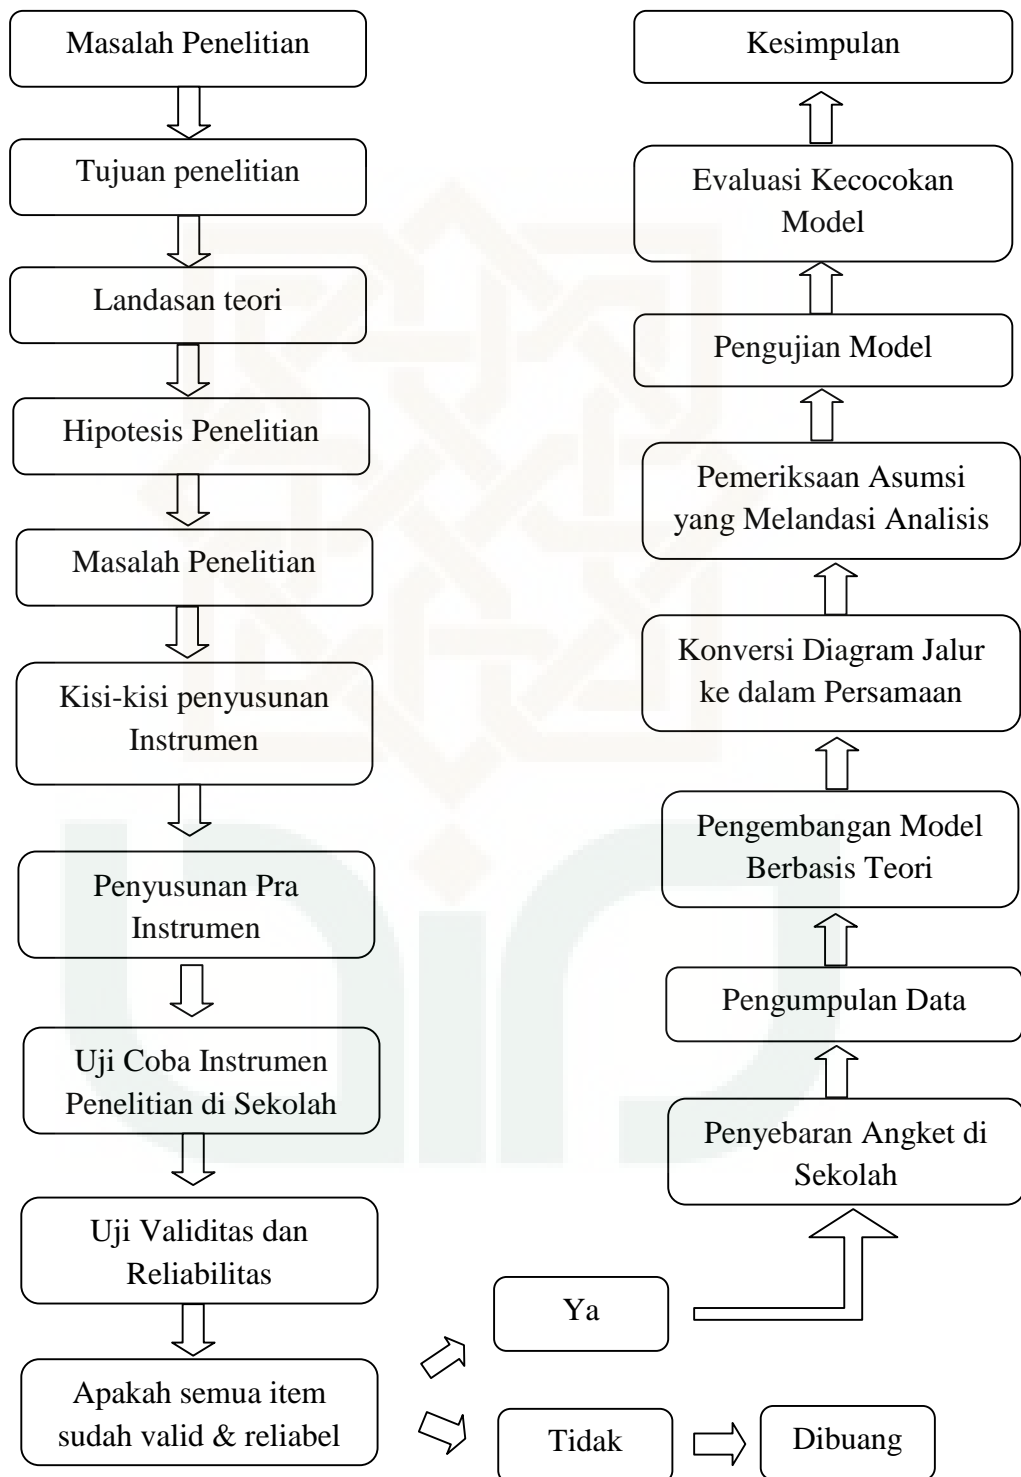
Masalah Penelitian

Tujuan penelitian

Landasan teori

Hipotesis Penelitian

Masalah Penelitian

Kisi-kisi penyusunan Instrumen

Penyusunan Pra Instrumen

Uji Coba Instrumen Penelitian di Sekolah

Uji Validitas dan Reliabilitas

Apakah semua item sudah valid & reliabel

Ya

Tidak

Dibuang

Penyebaran Angket di Sekolah

Pengumpulan Data

Pengembangan Model Berbasis Teori

Konversi Diagram Jalur ke dalam Persamaan

Pemeriksaan Asumsi yang Melandasi Analisis

Pengujian Model

Evaluasi Kecocokan Model

Kesimpulan